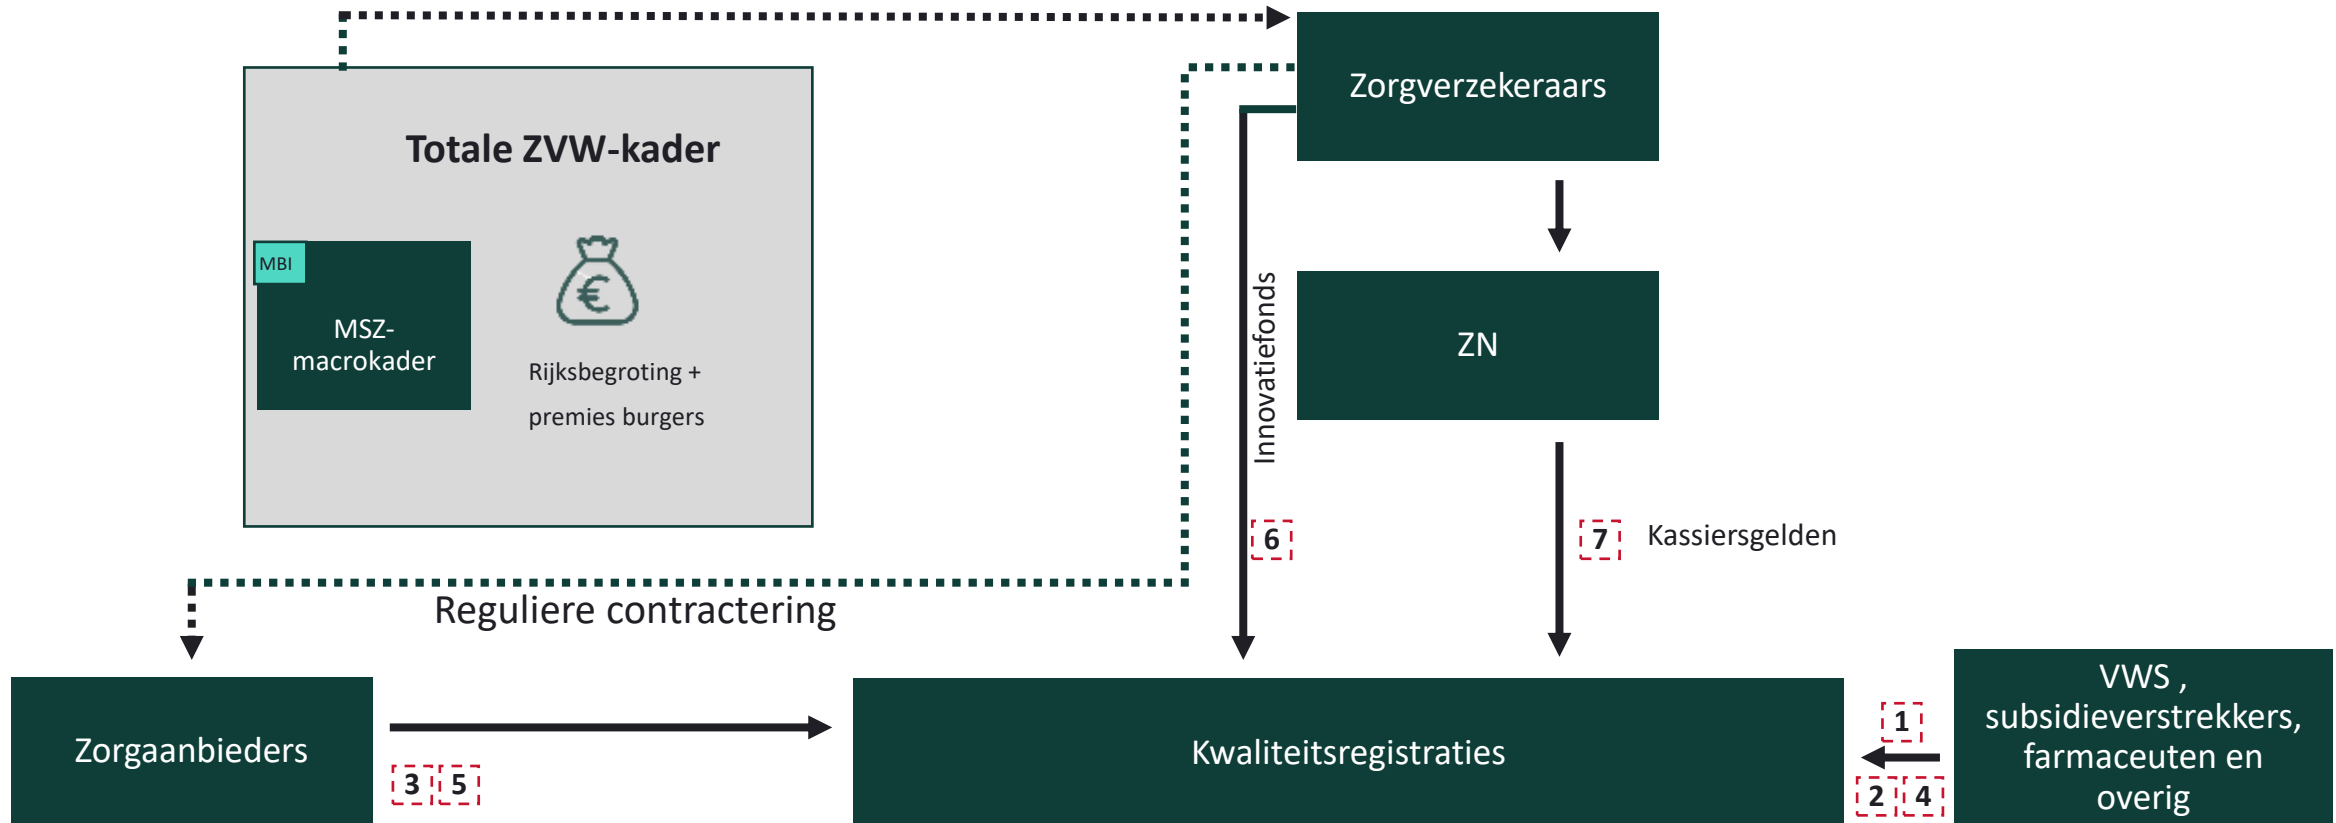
Totale ZVW-kader

MBI

MSZ-macrokader

Rijksbegroting + premies burgers

Zorgverzekeraars

ZN

Innovatiefonds

6

7

Kassiersgelden

Reguliere contractering

Zorgaanbieders

3

5

Kwaliteitsregistraties

1

2

4

VWS , subsidieverstrekkers, farmaceuten en overig